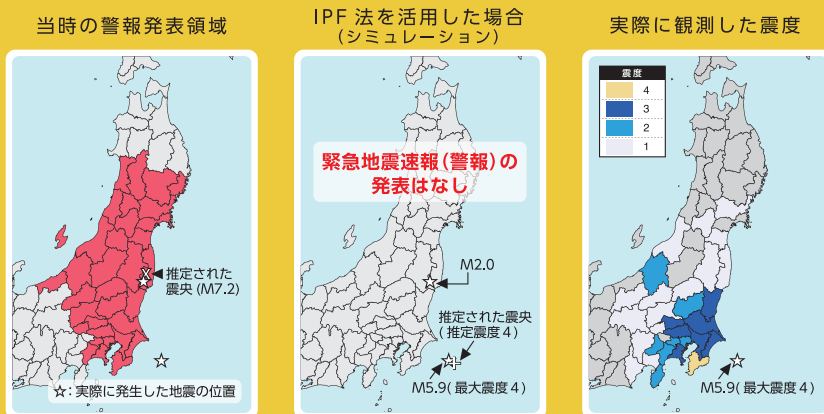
当時の警報発表領域

推定された震央 (M7.2)

☆: 実際に発生した地震の位置

IPF 法を活用した場合
(シミュレーション)

緊急地震速報(警報)の発表はなし

M2.0

推定された震央
(推定震度 4)

M5.9 (最大震度 4)

実際に観測した震度

| 震度 |
|---|
| 4 |
| 3 |
| 2 |
| 1 |

M5.9 (最大震度 4)